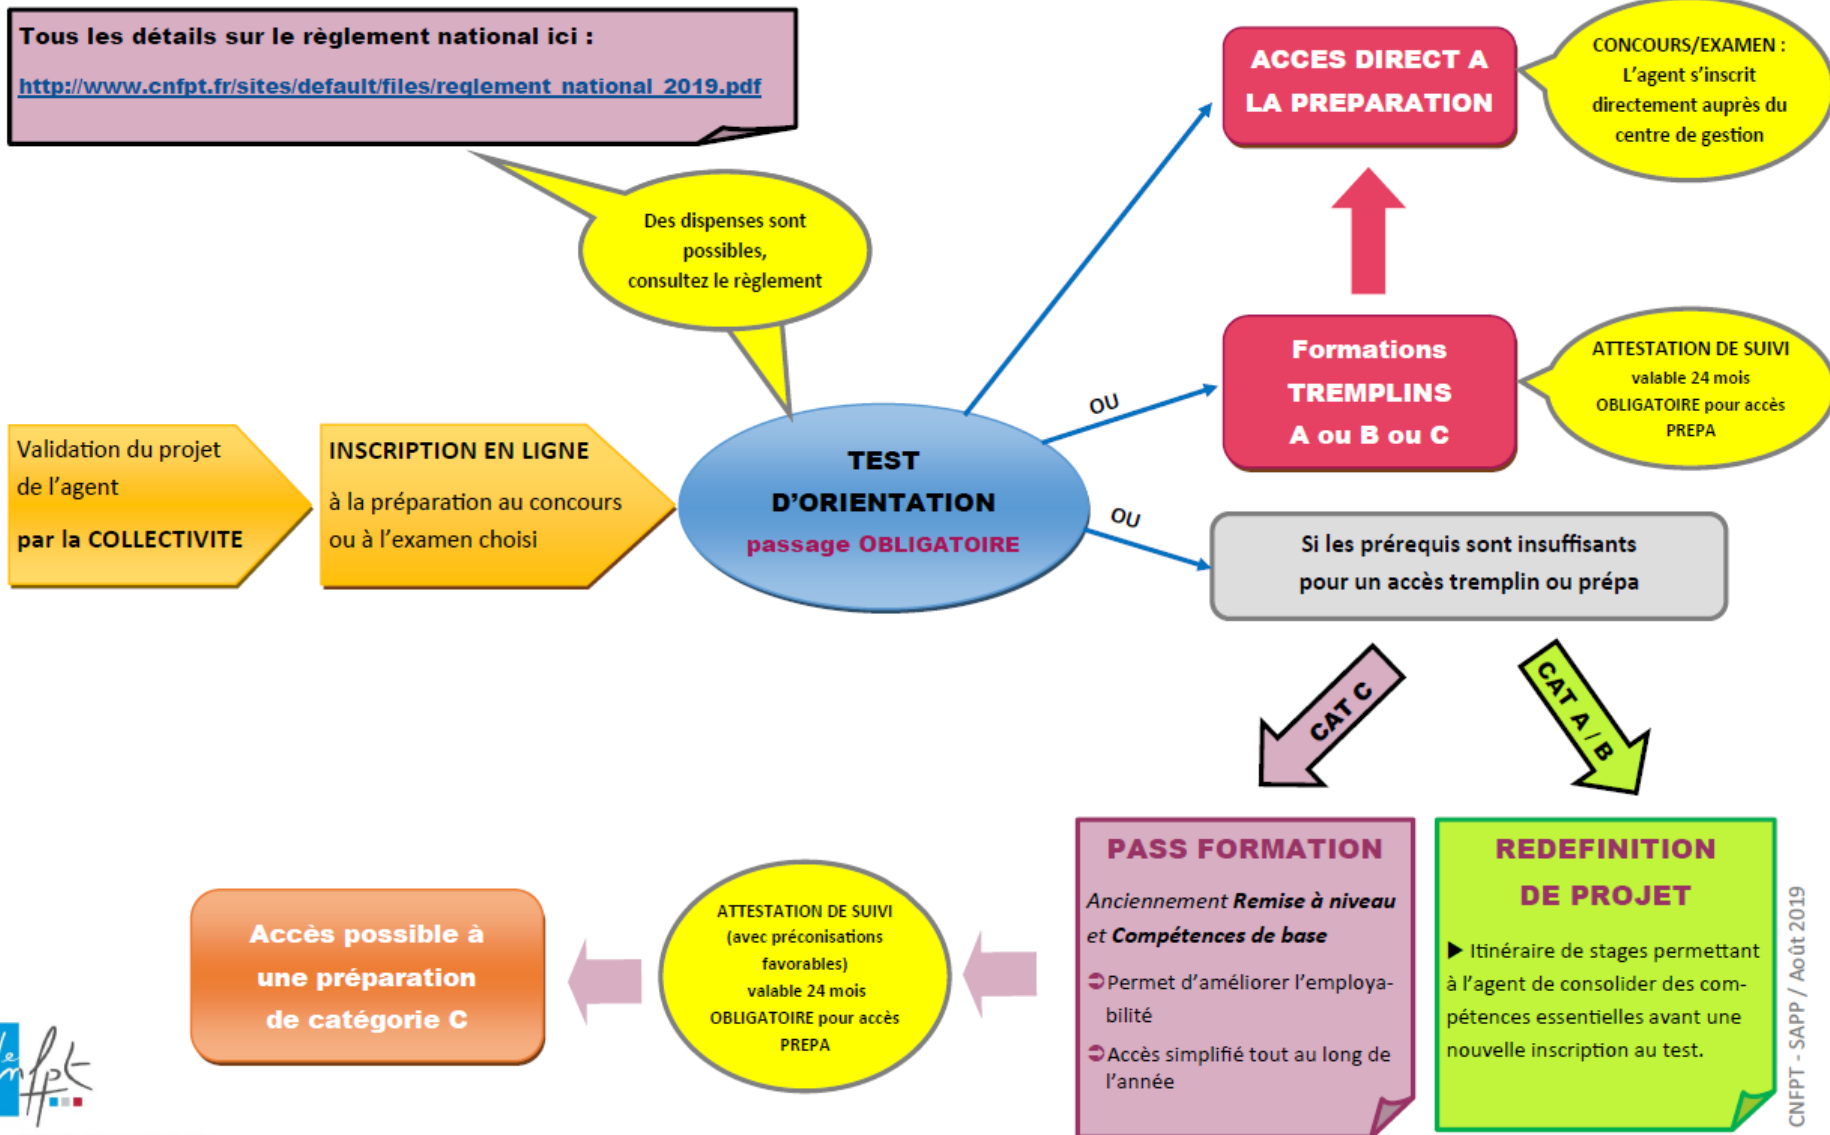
Tous les détails sur le règlement national ici :

http://www.cnfpt.fr/sites/default/files/reglement_national_2019.pdf

Des dispenses sont possibles, consultez le règlement

ACCES DIRECT A LA PREPARATION

CONCOURS/EXAMEN : L'agent s'inscrit directement auprès du centre de gestion

Formations TREMPLINS A ou B ou C

ATTESTATION DE SUIVI valable 24 mois OBLIGATOIRE pour accès PREPA

OU

OU

Validation du projet de l'agent

par la COLLECTIVITE

INSCRIPTION EN LIGNE

à la préparation au concours ou à l'examen choisi

TEST D'ORIENTATION

passage OBLIGATOIRE

Si les prérequis sont insuffisants pour un accès tremplin ou prépa

CAT C

CAT A / B

PASS FORMATION

*Anciennement* ***Remise à niveau*** *et* ***Compétences de base***

➲Permet d'améliorer l'employabilité

➲Accès simplifié tout au long de l'année

REDEFINITION DE PROJET

▶ Itinéraire de stages permettant à l'agent de consolider des compétences essentielles avant une nouvelle inscription au test.

ATTESTATION DE SUIVI (avec préconisations favorables) valable 24 mois OBLIGATOIRE pour accès PREPA

Accès possible à une préparation de catégorie C

CNFPT - SAPP / Août 2019